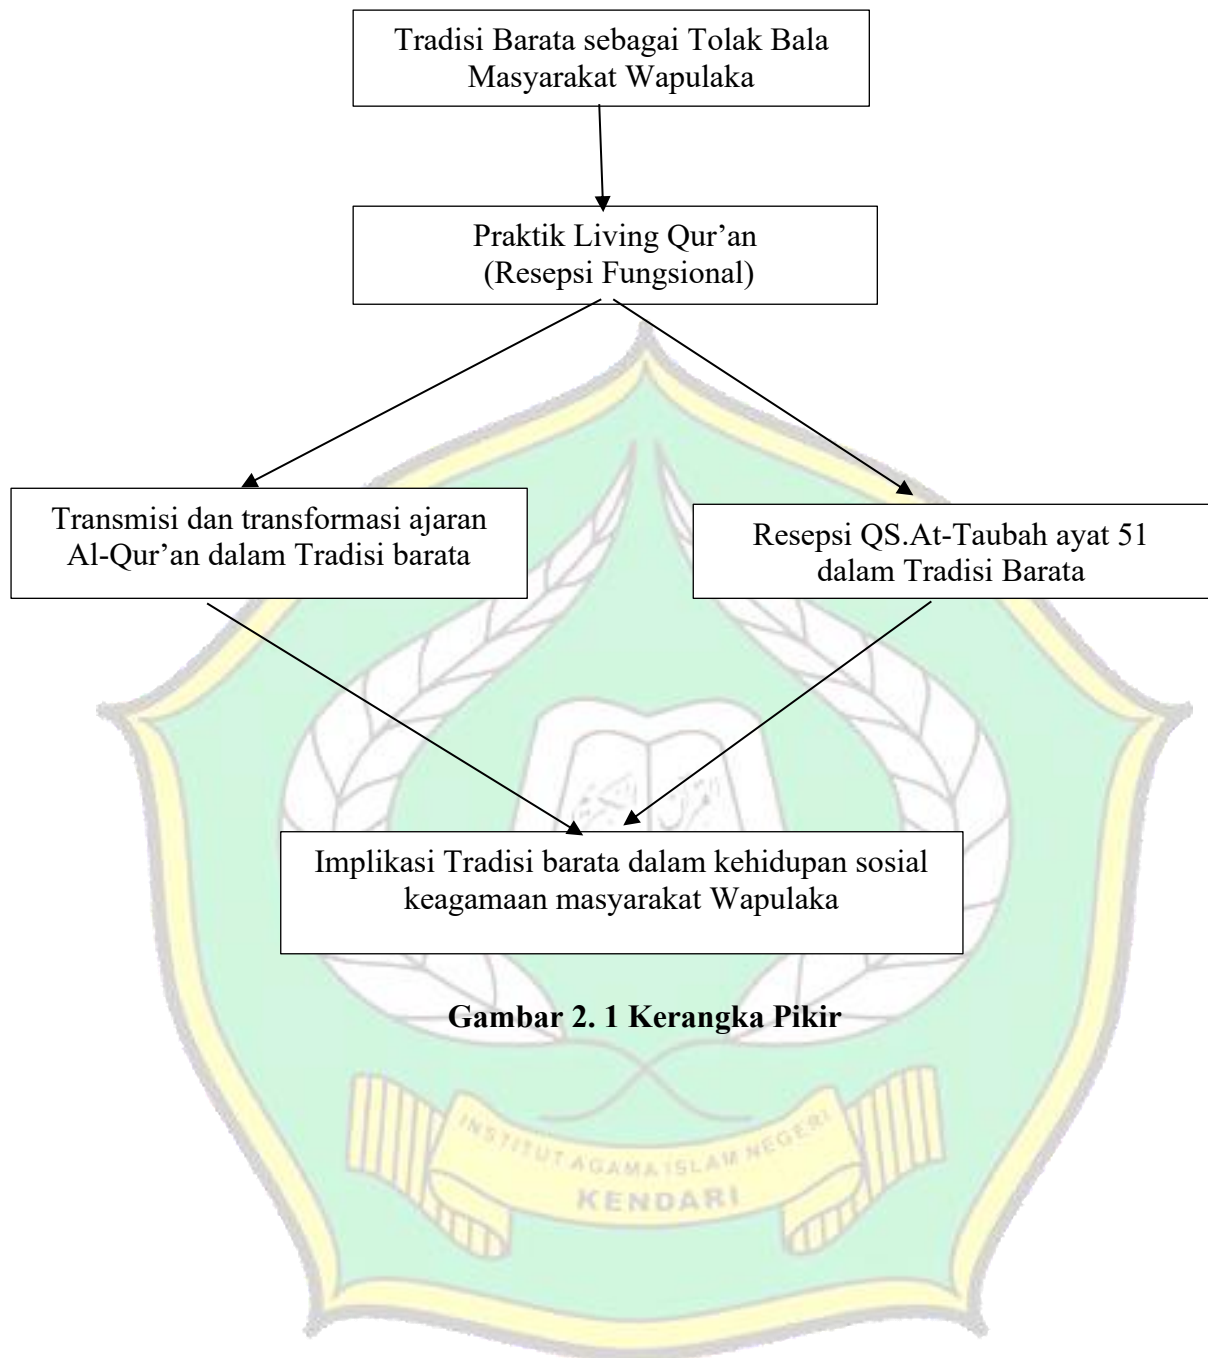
Tradisi Barata sebagai Tolak Bala Masyarakat Wapulaka

Praktik Living Qur'an
(Resepsi Fungsional)

Transmisi dan transformasi ajaran Al-Qur'an dalam Tradisi barata

Resepsi QS.At-Taubah ayat 51 dalam Tradisi Barata

Implikasi Tradisi barata dalam kehidupan sosial keagamaan masyarakat Wapulaka

Gambar 2. 1 Kerangka Pikir

INSTITUT AGAMA ISLAM NEGERI
KENDARI